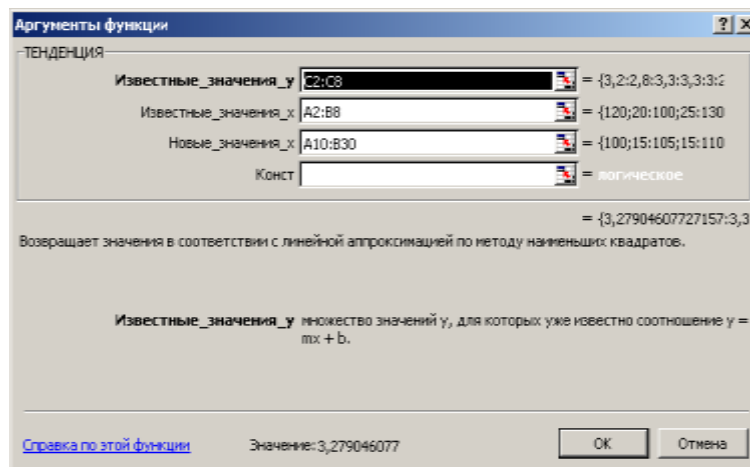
Аргументы функции

?

X

ТЕНДЕНЦИЯ

Известные_значения_y C2:C8 = {3,2:2,8:3,3:3,3:3:2

Известные_значения_x A2:B8 = {120;20:100;25:130

Новые_значения_x A10:B30 = {100;15:105;15:110

Конст = логическое

= {3,27904607727157:3,3

Возвращает значения в соответствии с линейной аппроксимацией по методу наименьших квадратов.

Известные_значения_y множество значений y, для которых уже известно соотношение y = mx + b.

Справка по этой функции

Значение: 3,279046077

ОК

Отмена